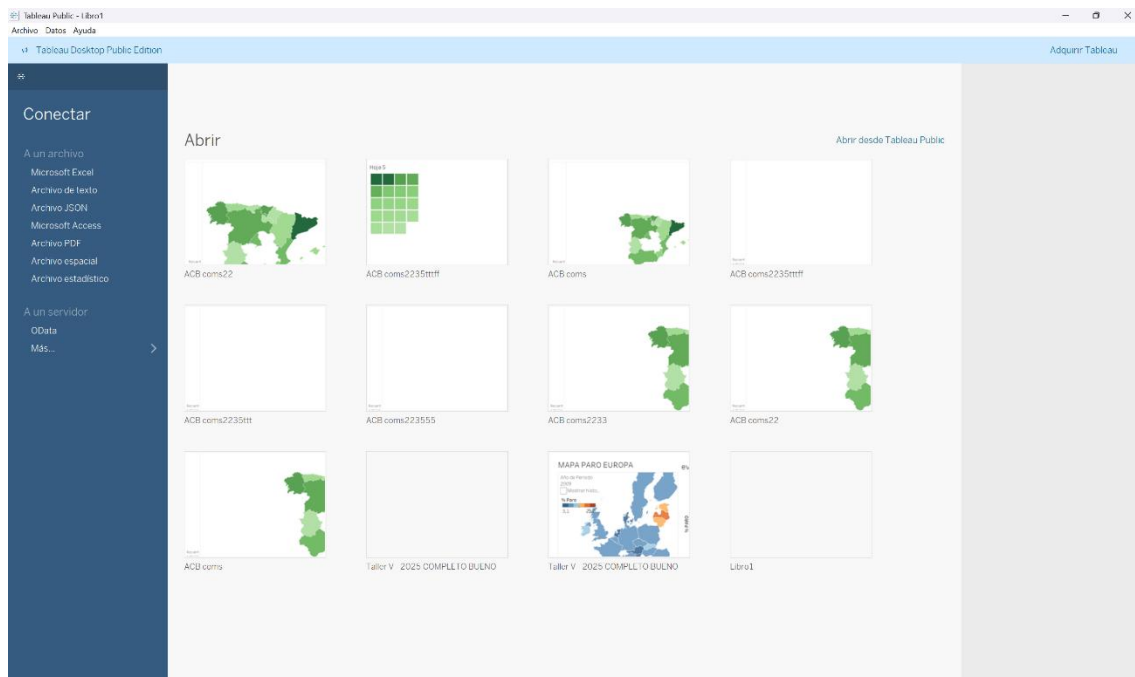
Tableau Public - Libro1
Archivo Datos Ayuda
Tableau Desktop Public Edition
Adquirir Tableau

Conectar

A un archivo
Microsoft Excel
Archivo de texto
Archivo JSON
Microsoft Access
Archivo PDF
Archivo espacial
Archivo estadístico

A un servidor
OData
Más...

Abrir
Abrir desde Tableau Public

Hoja 5

ACB coms22
ACB coms2235tttff
ACB coms
ACB coms2235tttff
ACB coms2235ttt
ACB coms223555
ACB coms2233
ACB coms22
ACB coms
Taller V 2025 COMPLETO BUENO
MAPA PARO EUROPA
Taller V 2025 COMPLETO BUENO
Libro1